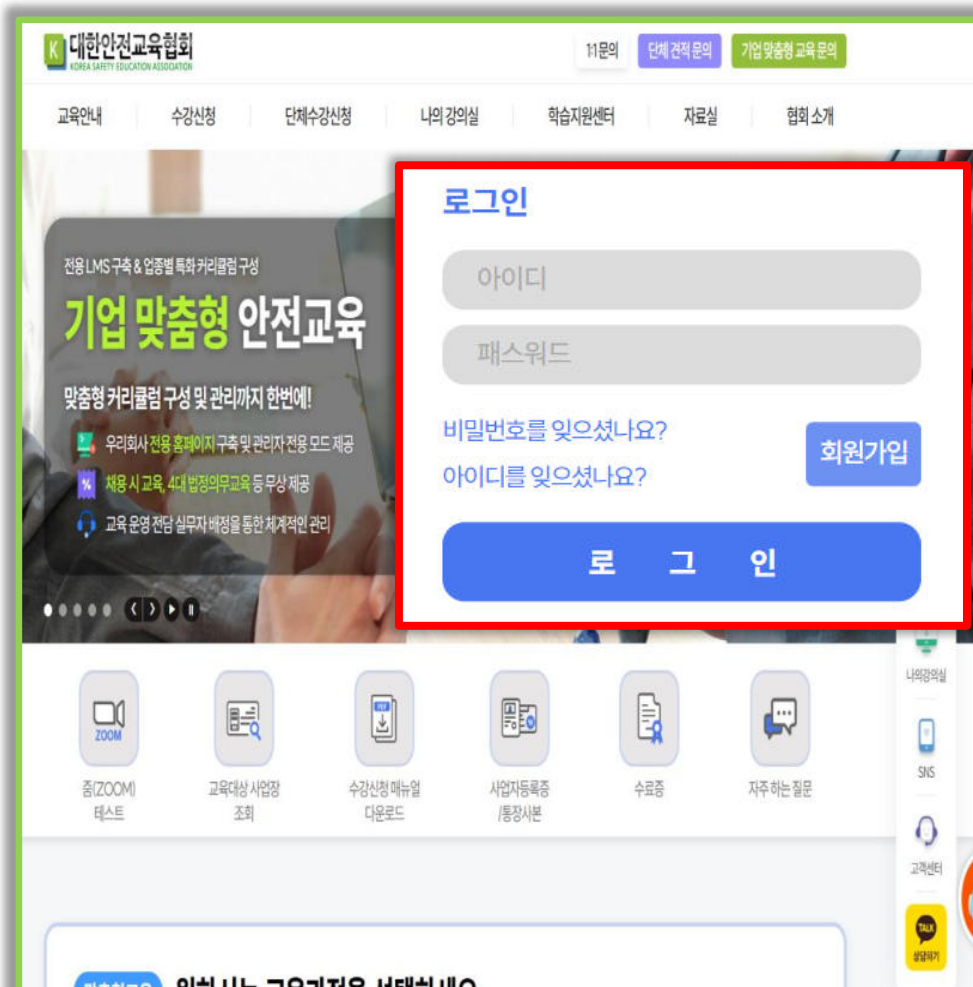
K 대한안전교육협회
KOREA SAFETY EDUCATION ASSOCIATION

1:1문의 단체 견적 문의 기업 맞춤형 교육 문의

교육안내 수강신청 단체수강신청 나의 강의실 학습지원센터 자료실 협회 소개

전용 LMS 구축 & 업종별 특화 커리큘럼 구성
기업 맞춤형 안전교육
맞춤형 커리큘럼 구성 및 관리까지 한번에!
우리회사 전용 홈페이지 구축 및 관리자 전용 모드 제공
채용 시 교육, 4대 법정의무교육 등 무상 제공
교육 운영 전담 실무자 배정을 통한 체계적인 관리

로그인
아이디
패스워드
비밀번호를 잊으셨나요?
아이디를 잊으셨나요?
회원가입
로 그 인

나의강의실
SNS
고객센터
TALK
상담하기

ZOOM
줌(ZOOM) 테스트
교육대상 사업장 조회
PDF
수강신청 매뉴얼 다운로드
사업자등록증 /통장사본
수료증
자주 하는 질문

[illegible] 원하시는 교육과정을 선택하세요